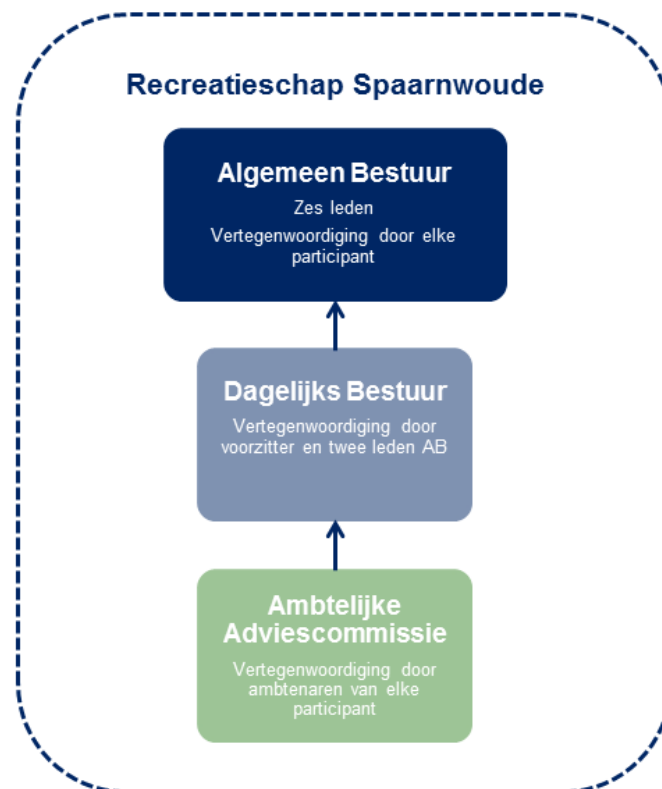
Recreatieschap Spaarnwoude

Algemeen Bestuur

Zes leden

Vertegenwoordiging door elke participant

Dagelijks Bestuur

Vertegenwoordiging door voorzitter en twee leden AB

Ambtelijke Adviescommissie

Vertegenwoordiging door ambtenaren van elke participant